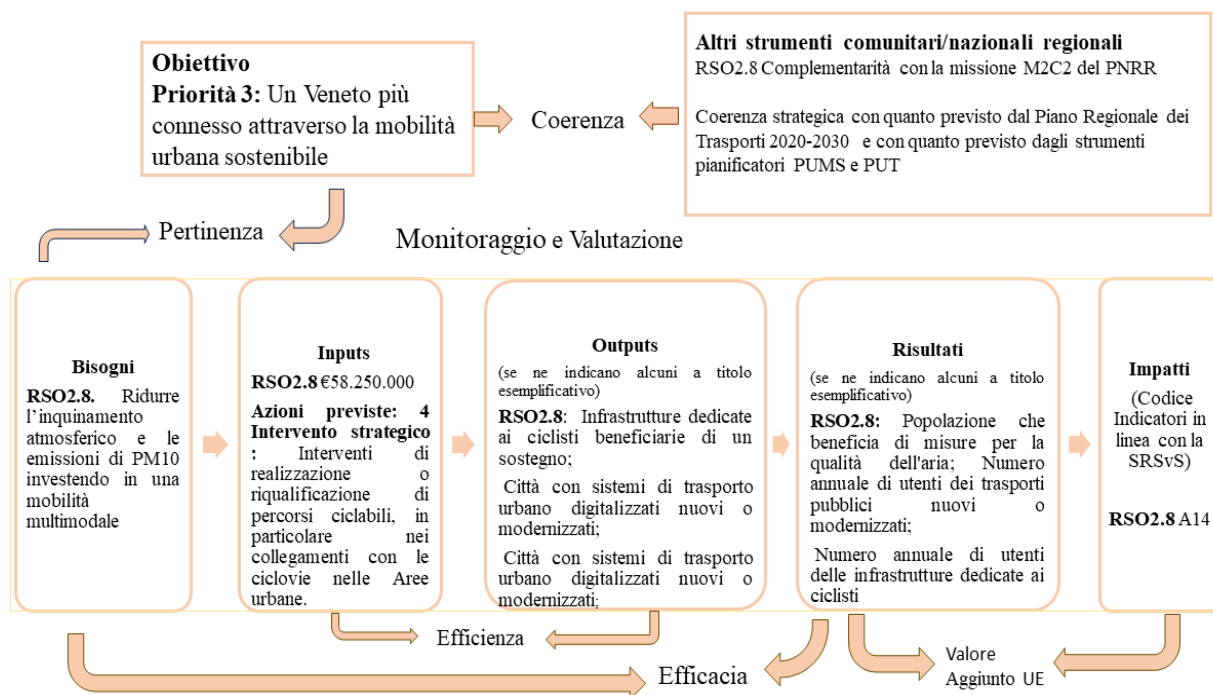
**Obiettivo**
**Priorità 3:** Un Veneto più connesso attraverso la mobilità urbana sostenibile

Coerenza

**Altri strumenti comunitari/nazionali regionali**
RSO2.8 Complementarità con la missione M2C2 del PNRR

Coerenza strategica con quanto previsto dal Piano Regionale dei Trasporti 2020-2030 e con quanto previsto dagli strumenti pianificatori PUMS e PUT

Pertinenza

Monitoraggio e Valutazione

**Bisogni**
**RSO2.8.** Ridurre l'inquinamento atmosferico e le emissioni di PM10 investendo in una mobilità multimodale

**Inputs**
**RSO2.8** €58.250.000
**Azioni previste: 4 Intervento strategico :** Interventi di realizzazione o riqualificazione di percorsi ciclabili, in particolare nei collegamenti con le ciclovie nelle Aree urbane.

**Outputs**
(se ne indicano alcuni a titolo esemplificativo)
**RSO2.8**: Infrastrutture dedicate ai ciclisti beneficiarie di un sostegno;
Città con sistemi di trasporto urbano digitalizzati nuovi o modernizzati;
Città con sistemi di trasporto urbano digitalizzati nuovi o modernizzati;

**Risultati**
(se ne indicano alcuni a titolo esemplificativo)
**RSO2.8:** Popolazione che beneficia di misure per la qualità dell'aria; Numero annuale di utenti dei trasporti pubblici nuovi o modernizzati;
Numero annuale di utenti delle infrastrutture dedicate ai ciclisti

**Impatti**
(Codice Indicatori in linea con la SRSvS)
**RSO2.8** A14

Efficienza

Efficacia

Valore Aggiunto UE